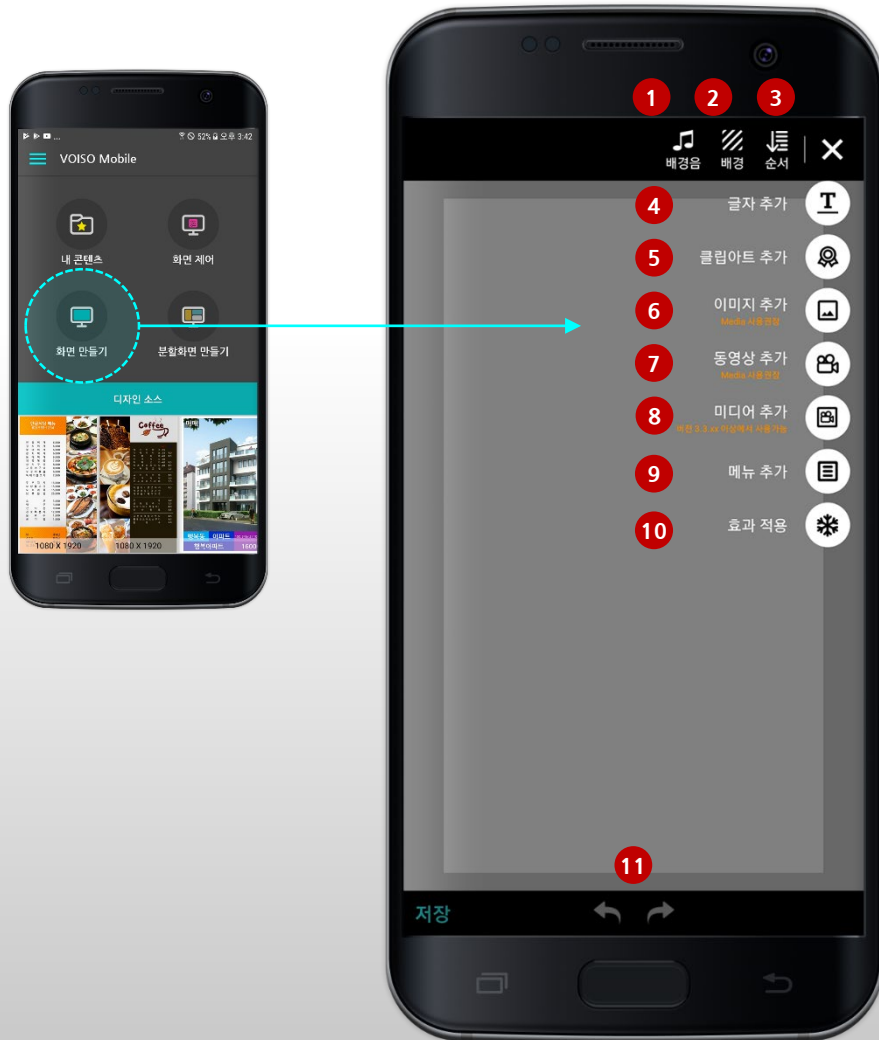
52% 오후 3:42

VOISO Mobile

내 콘텐츠

화면 제어

화면 만들기

분할화면 만들기

디자인 소스

Coffee

1080 X 1920

1080 X 1920

1600

1

2

3

배경음

배경

순서

4

글자 추가

5

클립아트 추가

6

이미지 추가

Media 사용권장

7

동영상 추가

Media 사용권장

8

미디어 추가

버전 3.3.xx 이상에서 사용가능

9

메뉴 추가

10

효과 적용

11

저장